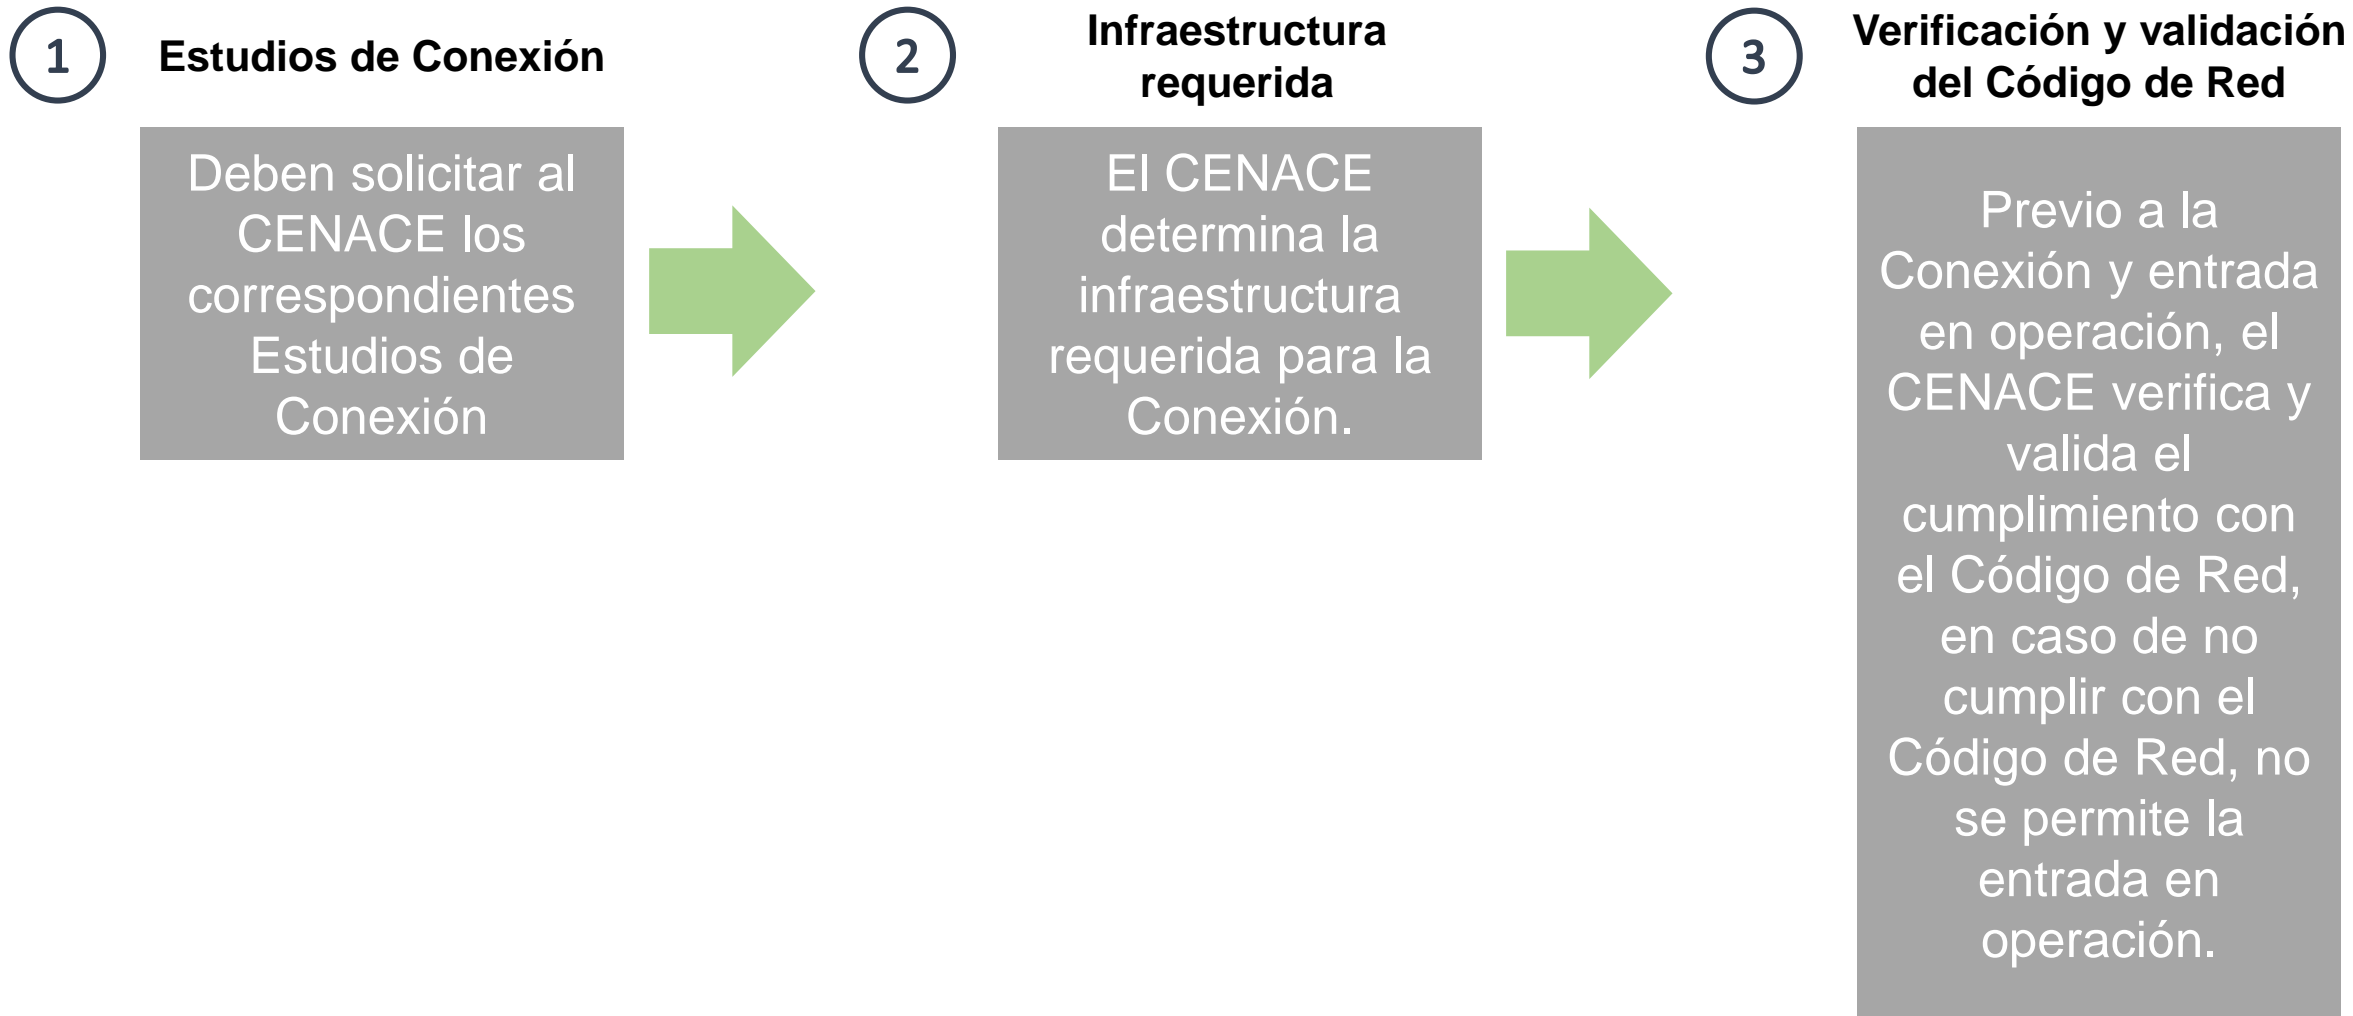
1 Estudios de Conexión

Deben solicitar al CENACE los correspondientes Estudios de Conexión

2 Infraestructura requerida

El CENACE determina la infraestructura requerida para la Conexión.

3 Verificación y validación del Código de Red

Previo a la Conexión y entrada en operación, el CENACE verifica y valida el cumplimiento con el Código de Red, en caso de no cumplir con el Código de Red, no se permite la entrada en operación.